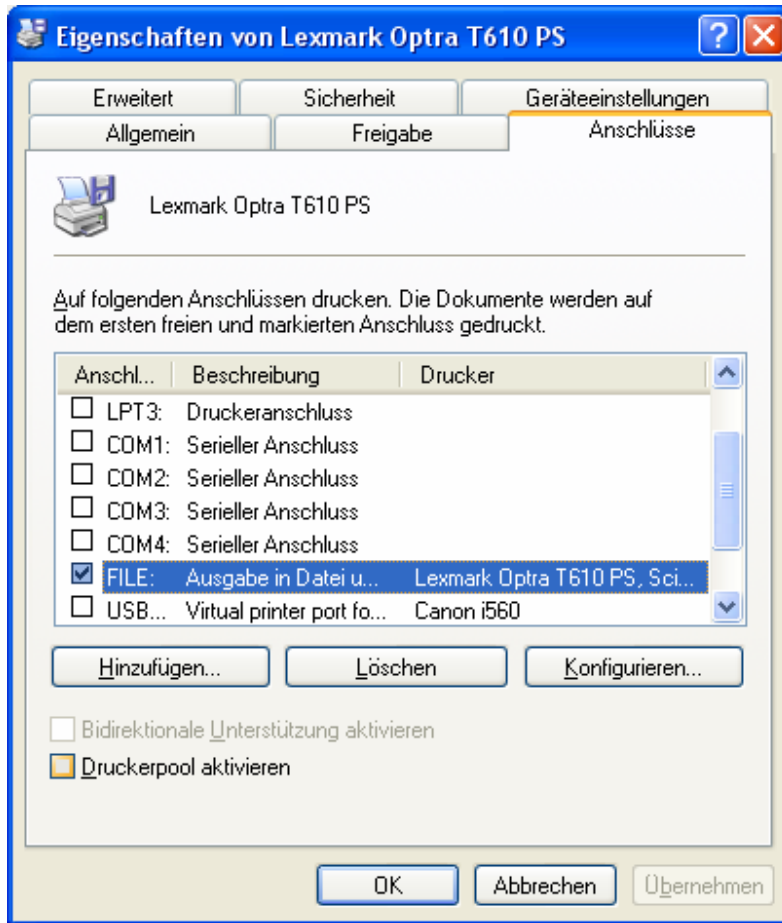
Eigenschaften von Lexmark Optra T610 PS

Erweitert | Sicherheit | Geräteeinstellungen
Allgemein | Freigabe | Anschlüsse

Lexmark Optra T610 PS

Auf folgenden Anschlüssen drucken. Die Dokumente werden auf dem ersten freien und markierten Anschluss gedruckt.

| Anschl... | Beschreibung | Drucker |
|---|---|---|
| LPT3: | Druckeranschluss | |
| COM1: | Serieller Anschluss | |
| COM2: | Serieller Anschluss | |
| COM3: | Serieller Anschluss | |
| COM4: | Serieller Anschluss | |
| FILE: | Ausgabe in Datei u... | Lexmark Optra T610 PS, Sci... |
| USB... | Virtual printer port fo... | Canon i560 |

Hinzufügen... | Löschen | Konfigurieren...

Bidirektionale Unterstützung aktivieren
Druckerpool aktivieren

OK | Abbrechen | Übernehmen